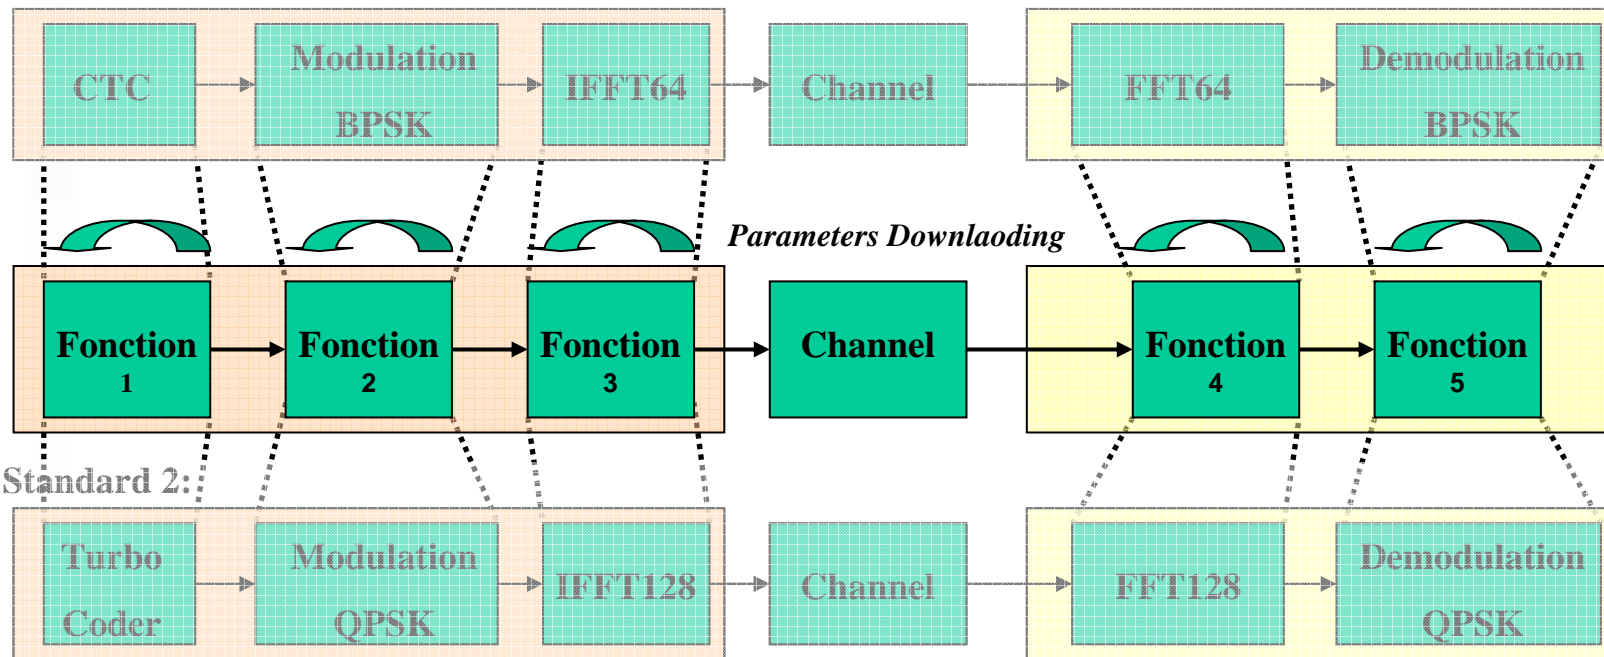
CTC

Modulation BPSK

IFFT64

Channel

FFT64

Demodulation BPSK

Parameters Downlaoding

Fonction 1

Fonction 2

Fonction 3

Channel

Fonction 4

Fonction 5

Standard 2:

Turbo Coder

Modulation QPSK

IFFT128

Channel

FFT128

Demodulation QPSK